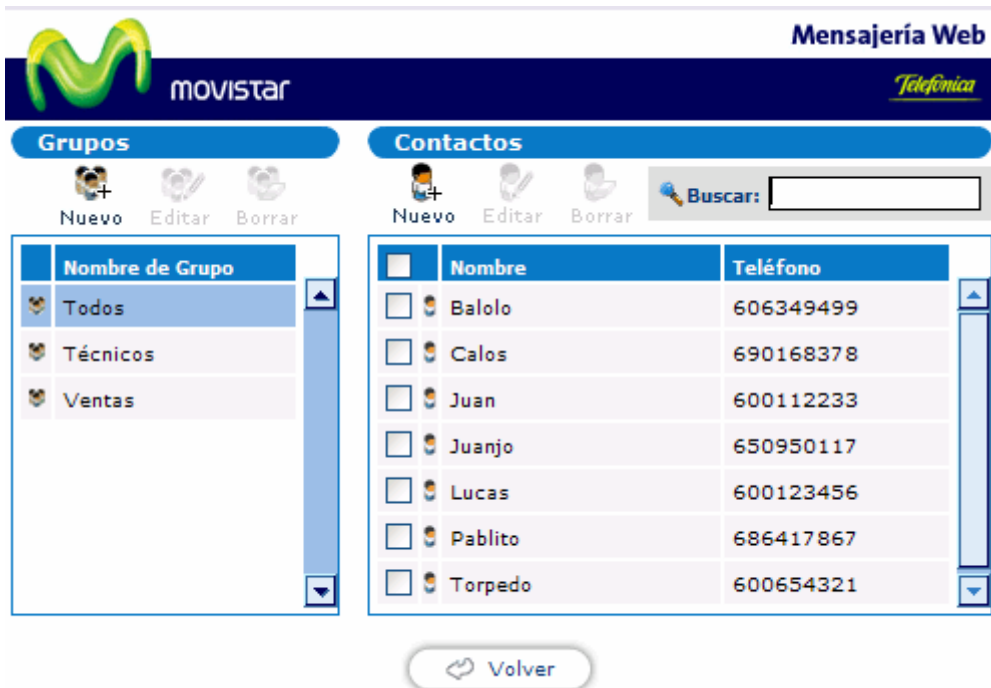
Mensajería Web

movistar

Telefónica

Grupos

Nuevo Editar Borrar

| Nombre de Grupo |
|---|
| Todos |
| Técnicos |
| Ventas |

Contactos

Nuevo Editar Borrar

Buscar:

| Nombre | Teléfono |
|---|---|
| Balolo | 606349499 |
| Calos | 690168378 |
| Juan | 600112233 |
| Juanjo | 650950117 |
| Lucas | 600123456 |
| Pablito | 686417867 |
| Torpedo | 600654321 |

Volver